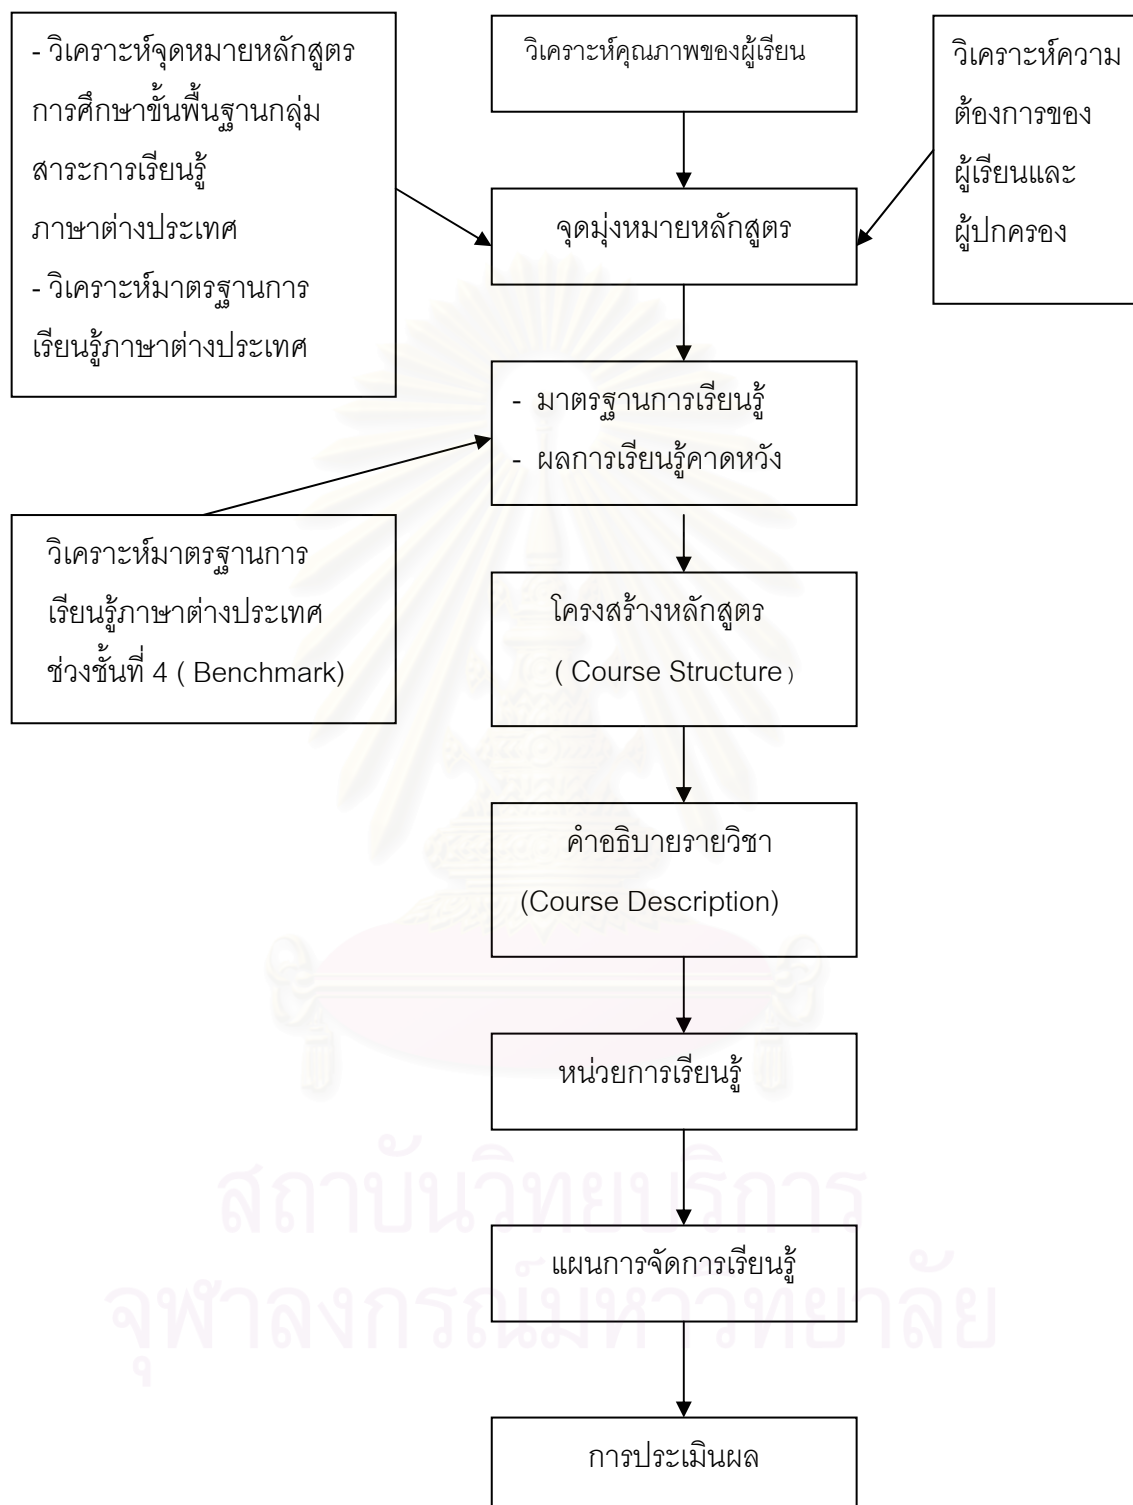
- วิเคราะห์จุดหมายหลักสูตรการศึกษาขั้นพื้นฐานกลุ่มสาระการเรียนรู้ภาษาต่างประเทศ
- วิเคราะห์มาตรฐานการเรียนรู้ภาษาต่างประเทศ

วิเคราะห์คุณภาพของผู้เรียน

วิเคราะห์ความต้องการของผู้เรียนและผู้ปกครอง

จุดมุ่งหมายหลักสูตร

- มาตรฐานการเรียนรู้
- ผลการเรียนรู้คาดหวัง

วิเคราะห์มาตรฐานการเรียนรู้ภาษาต่างประเทศช่วงชั้นที่ 4 ( Benchmark)

โครงสร้างหลักสูตร ( Course Structure )

คำอธิบายรายวิชา (Course Description)

หน่วยการเรียนรู้

แผนการจัดการเรียนรู้

การประเมินผล

สถาบันวิทยบริการ
จุฬาลงกรณ์มหาวิทยาลัย